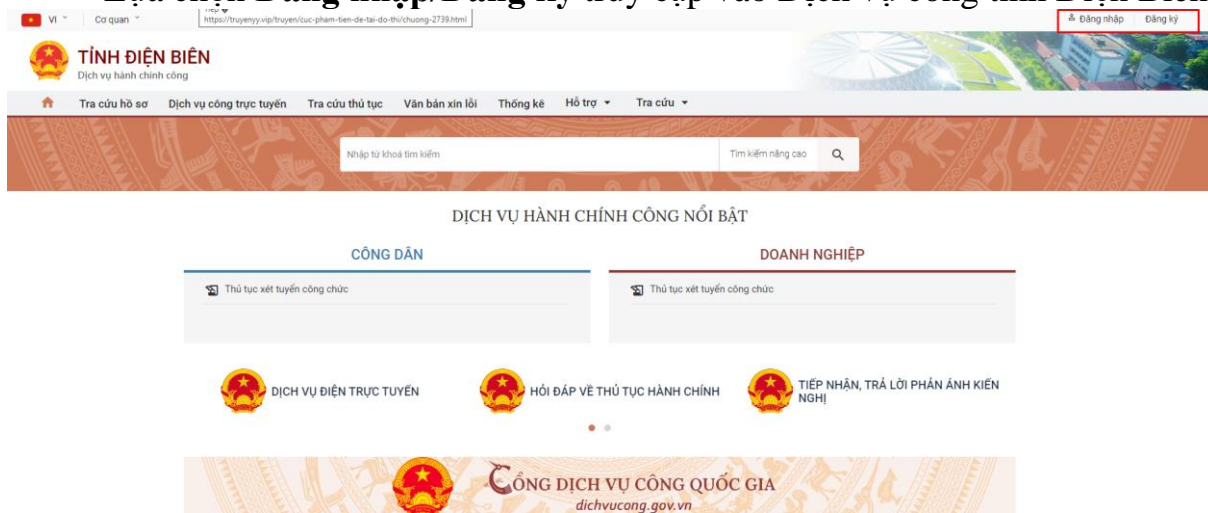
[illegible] Đăng nhập/Đăng ký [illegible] vào Dịch vụ công tỉnh Điện Biên

VI Cơ quan
https://truyenyy.vip/truyen/cuc-pham-tien-de-tai-do-thi/chuong-2739.html
Đăng nhập Đăng ký

TỈNH ĐIỆN BIÊN
Dịch vụ hành chính công

Tra cứu hồ sơ Dịch vụ công trực tuyến Tra cứu thủ tục Văn bản xin lỗi Thống kê Hỗ trợ Tra cứu

Nhập từ khoá tìm kiếm Tìm kiếm nâng cao

DỊCH VỤ HÀNH CHÍNH CÔNG NỔI BẬT

CÔNG DÂN
Thủ tục xét tuyển công chức

DOANH NGHIỆP
Thủ tục xét tuyển công chức

DỊCH VỤ ĐIỆN TRỰC TUYẾN
HỎI ĐÁP VỀ THỦ TỤC HÀNH CHÍNH
TIẾP NHẬN, TRẢ LỜI PHẢN ÁNH KIẾN NGHỊ

CỔNG DỊCH VỤ CÔNG QUỐC GIA
dichvucong.gov.vn